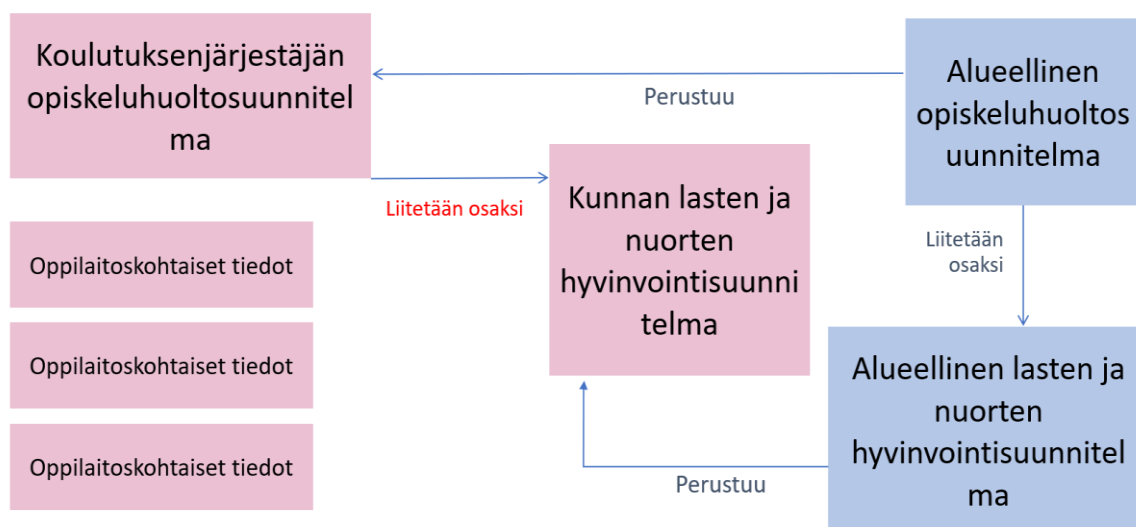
Koulutuksenjärjestäjän opiskeluhuoltosuunnitelma

Perustuu

Alueellinen opiskeluhuoltosuunnitelma

Liitetään osaksi

Kunnan lasten ja nuorten hyvinvointisuunnitelma

Liitetään osaksi

Oppilaitoskohtaiset tiedot

Oppilaitoskohtaiset tiedot

Oppilaitoskohtaiset tiedot

Alueellinen lasten ja nuorten hyvinvointisuunnitelma

Perustuu